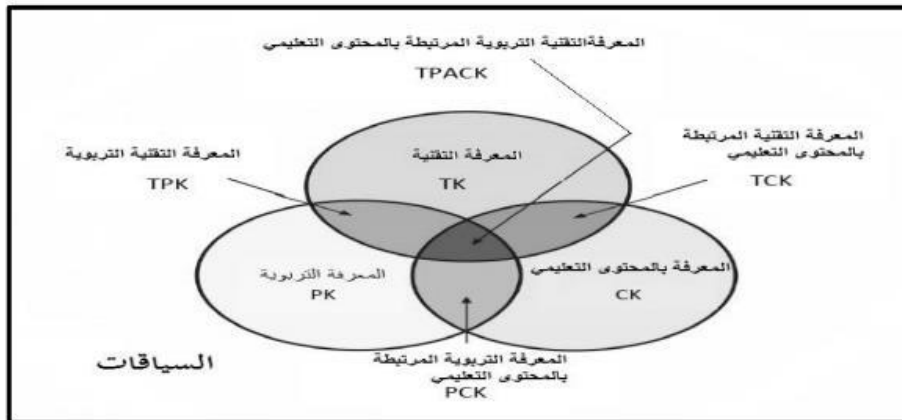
المعرفةالتقنية التربوية المرتبطة بالمحتوى التعليمي
TPACK

المعرفة التقنية التربوية
TPK

المعرفة التقنية
TK

المعرفة التقنية المرتبطة بالمحتوى التعليمي
TCK

المعرفة التربوية
PK

المعرفة بالمحتوى التعليمي
CK

السياقات

المعرفة التربوية المرتبطة بالمحتوى التعليمي
PCK